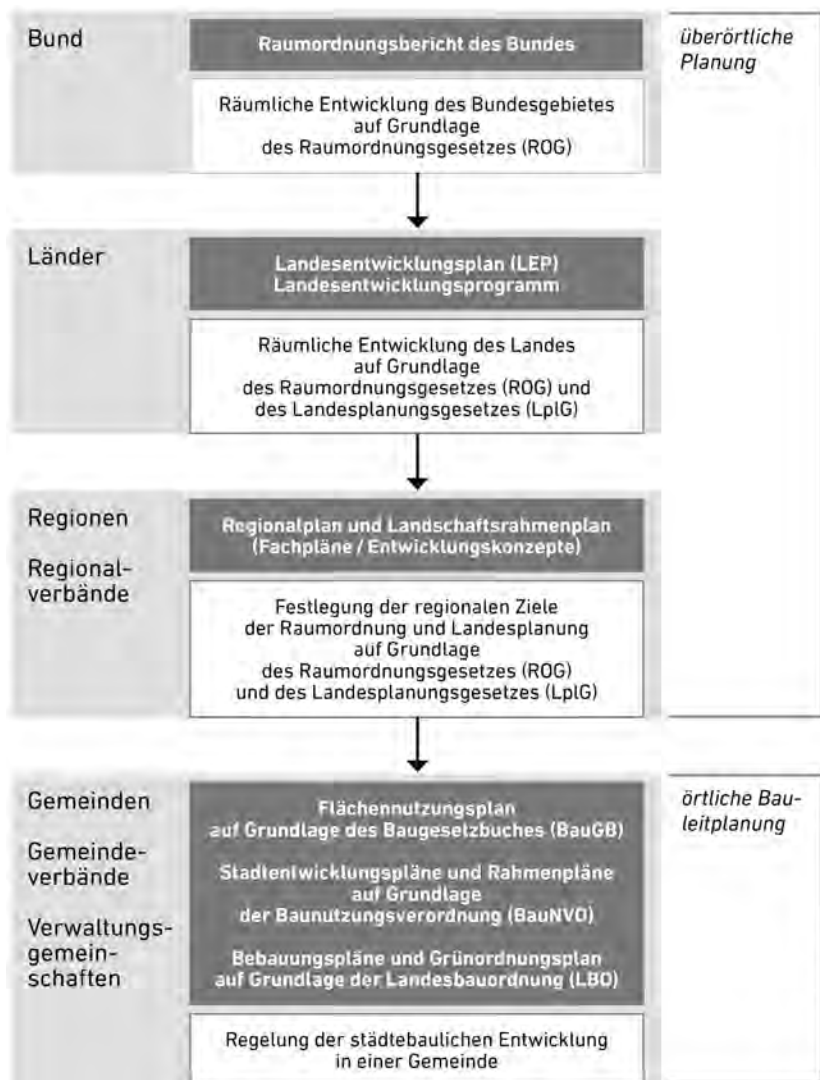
Bund

Raumordnungsbericht des Bundes

Räumliche Entwicklung des Bundesgebietes auf Grundlage des Raumordnungsgesetzes (ROG)

überörtliche Planung

Länder

Landesentwicklungsplan (LEP) Landesentwicklungsprogramm

Räumliche Entwicklung des Landes auf Grundlage des Raumordnungsgesetzes (ROG) und des Landesplanungsgesetzes (LplG)

Regionen

Regionalverbände

Regionalplan und Landschaftsrahmenplan (Fachpläne / Entwicklungskonzepte)

Festlegung der regionalen Ziele der Raumordnung und Landesplanung auf Grundlage des Raumordnungsgesetzes (ROG) und des Landesplanungsgesetzes (LplG)

Gemeinden

Gemeindeverbände

Verwaltungsgemeinschaften

Flächennutzungsplan auf Grundlage des Baugesetzbuches (BauGB)

Stadtentwicklungspläne und Rahmenpläne auf Grundlage der Baunutzungsverordnung (BauNVO)

Bebauungspläne und Grünordnungsplan auf Grundlage der Landesbauordnung (LBO)

Regelung der städtebaulichen Entwicklung in einer Gemeinde

örtliche Bauleitplanung